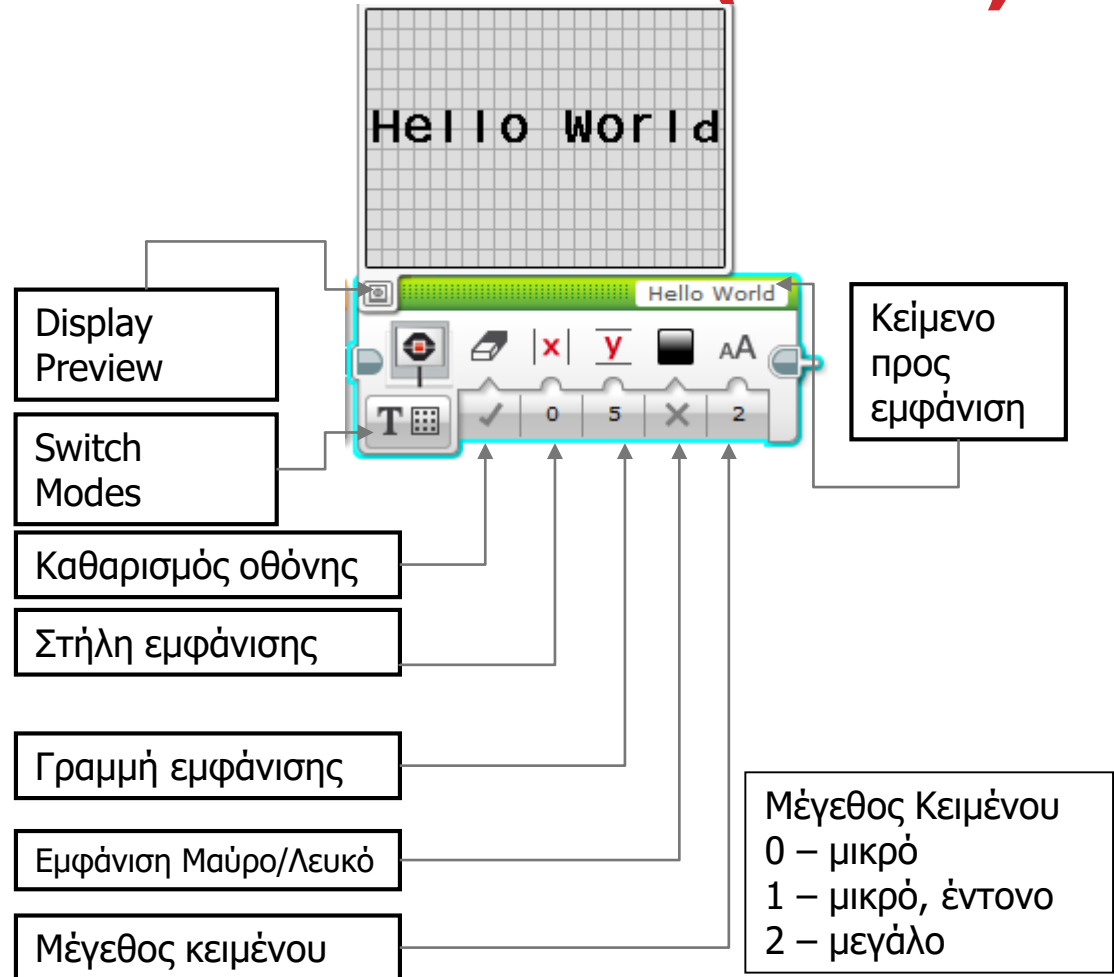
Hello World

Hello World

Display Preview

Κείμενο προς εμφάνιση

x

y

0

5

2

Switch Modes

Καθαρισμός οθόνης

Στήλη εμφάνισης

Γραμμή εμφάνισης

Εμφάνιση Μαύρο/Λευκό

Μέγεθος κειμένου

Μέγεθος Κειμένου
0 – μικρό
1 – μικρό, έντονο
2 – μεγάλο